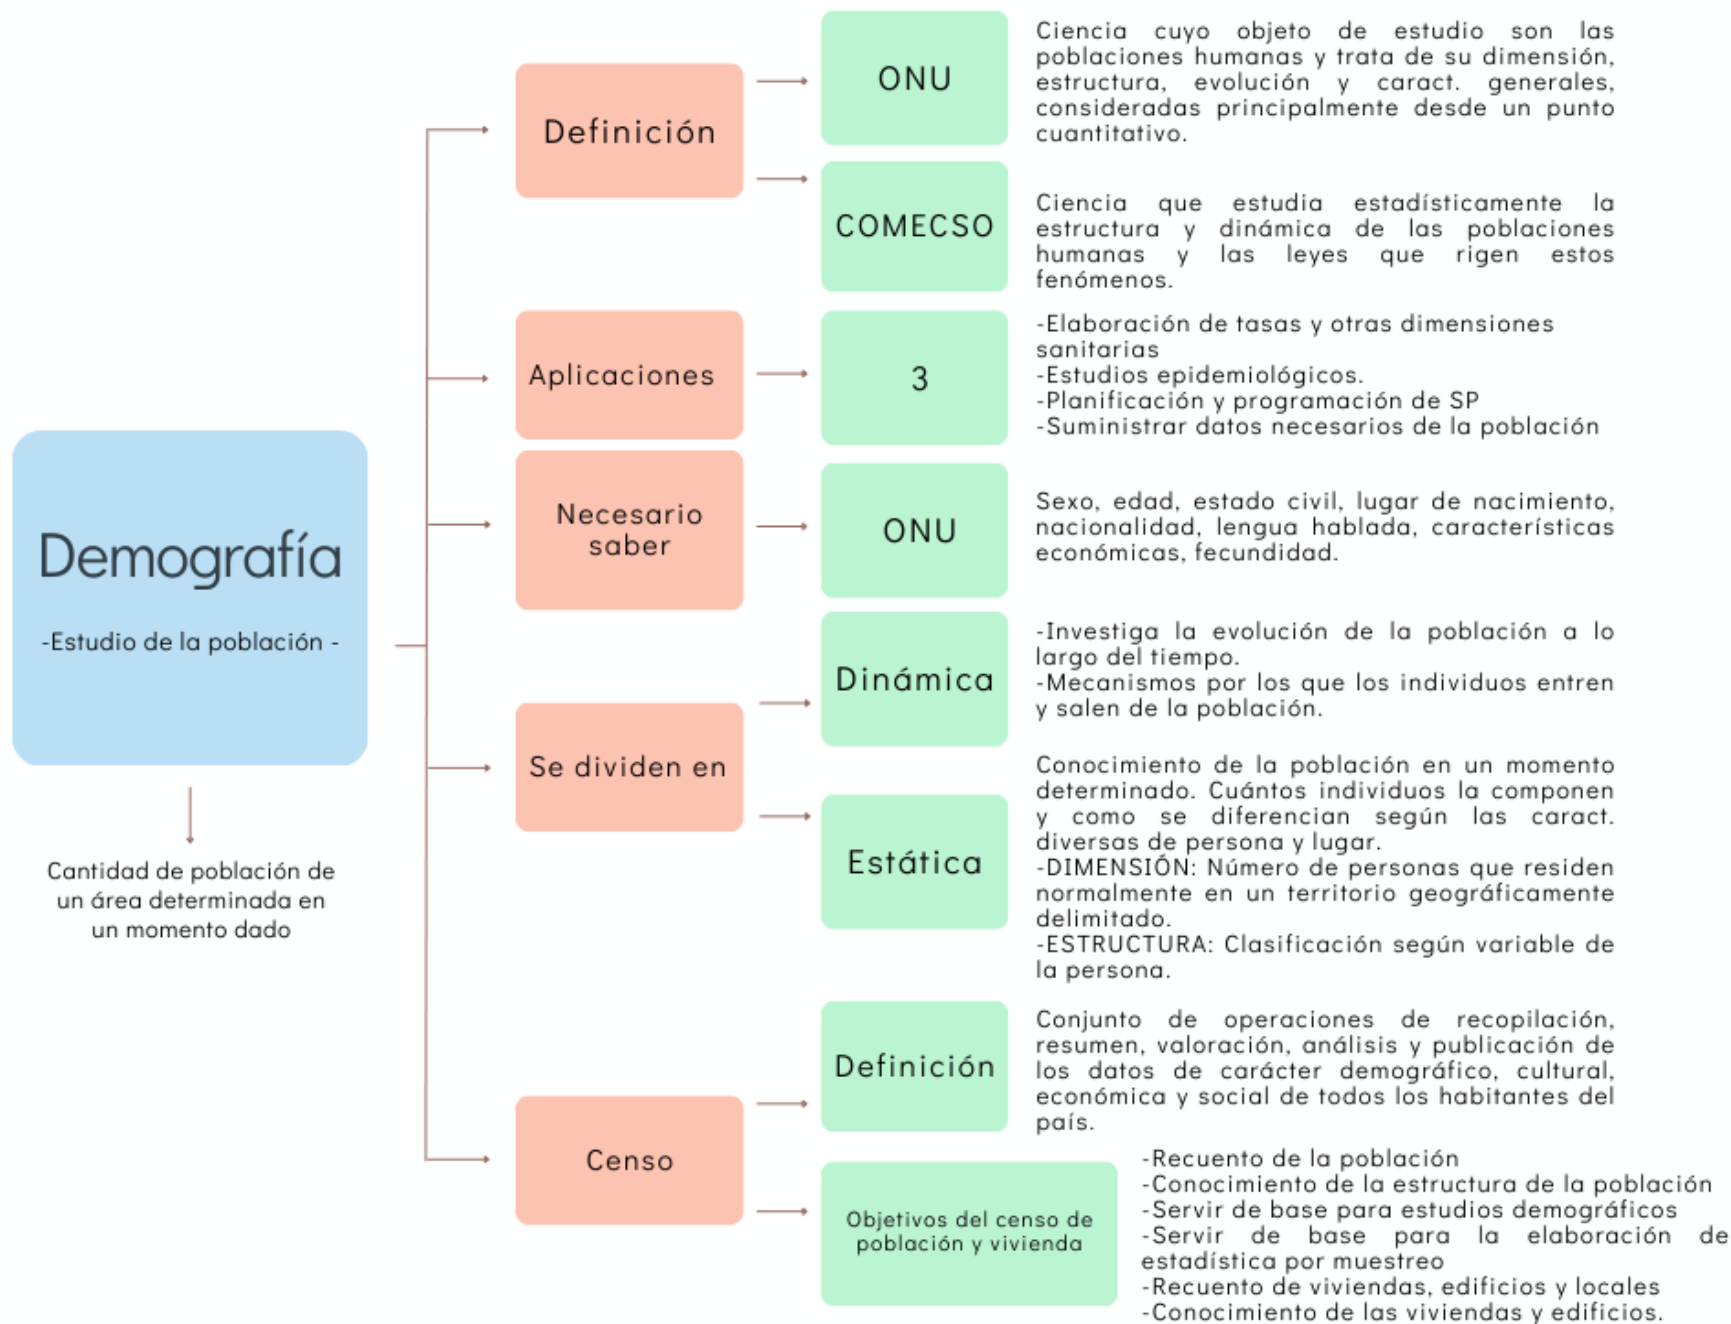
Demografía

-Estudio de la población -

Cantidad de población de un área determinada en un momento dado

Definición

ONU

Ciencia cuyo objeto de estudio son las poblaciones humanas y trata de su dimensión, estructura, evolución y caract. generales, consideradas principalmente desde un punto cuantitativo.

COMECSO

Ciencia que estudia estadísticamente la estructura y dinámica de las poblaciones humanas y las leyes que rigen estos fenómenos.

Aplicaciones

3

-Elaboración de tasas y otras dimensiones sanitarias
-Estudios epidemiológicos.
-Planificación y programación de SP
-Suministrar datos necesarios de la población

Necesario saber

ONU

Sexo, edad, estado civil, lugar de nacimiento, nacionalidad, lengua hablada, características económicas, fecundidad.

Se dividen en

Dinámica

-Investiga la evolución de la población a lo largo del tiempo.
-Mecanismos por los que los individuos entren y salen de la población.

Estática

Conocimiento de la población en un momento determinado. Cuántos individuos la componen y como se diferencian según las caract. diversas de persona y lugar.
-DIMENSIÓN: Número de personas que residen normalmente en un territorio geográficamente delimitado.
-ESTRUCTURA: Clasificación según variable de la persona.

Censo

Definición

Conjunto de operaciones de recopilación, resumen, valoración, análisis y publicación de los datos de carácter demográfico, cultural, económica y social de todos los habitantes del país.

Objetivos del censo de población y vivienda

-Recuento de la población
-Conocimiento de la estructura de la población
-Servir de base para estudios demográficos
-Servir de base para la elaboración de estadística por muestreo
-Recuento de viviendas, edificios y locales
-Conocimiento de las viviendas y edificios.